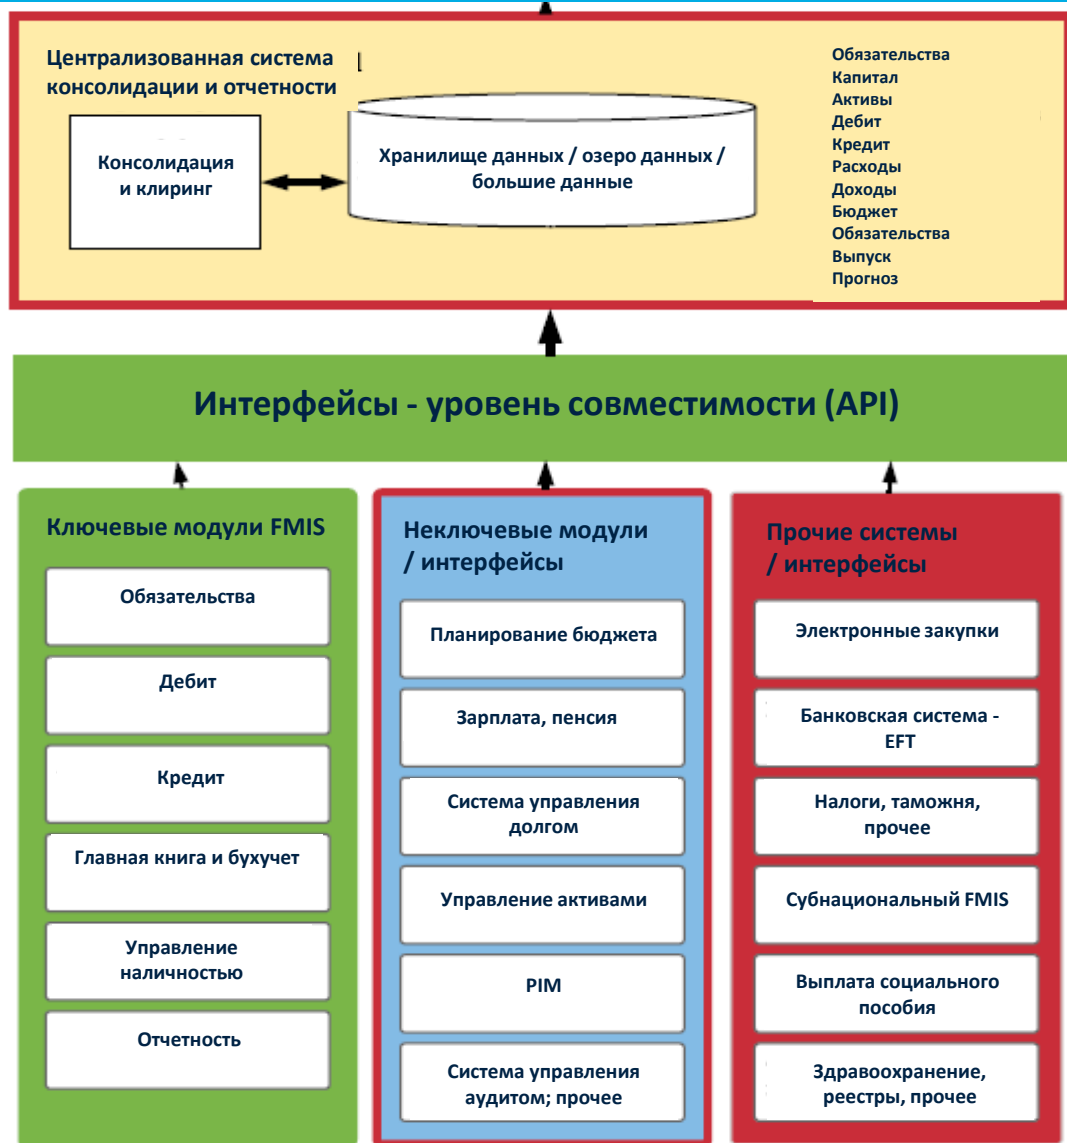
Централизованная система консолидации и отчетности

Консолидация и клиринг

Хранилище данных / озеро данных / большие данные

Обязательства
Капитал
Активы
Дебит
Кредит
Расходы
Доходы
Бюджет
Обязательства
Выпуск
Прогноз

Интерфейсы - уровень совместимости (API)

Ключевые модули FMIS

Обязательства

Дебит

Кредит

Главная книга и бухучет

Управление наличностью

Отчетность

Неключевые модули / интерфейсы

Планирование бюджета

Зарплата, пенсия

Система управления долгом

Управление активами

PIM

Система управления аудитом; прочее

Прочие системы / интерфейсы

Электронные закупки

Банковская система - EFT

Налоги, таможня, прочее

Субнациональный FMIS

Выплата социального пособия

Здравоохранение, реестры, прочее